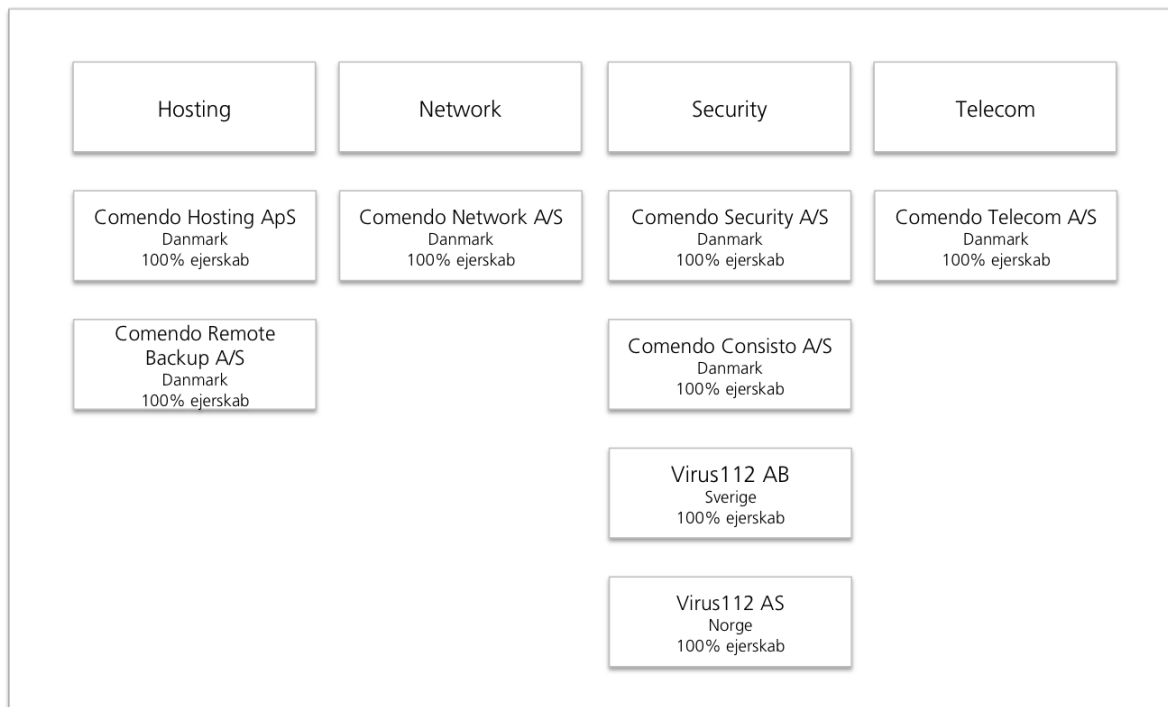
Hosting

Comendo Hosting ApS
Danmark
100% ejerskab

Comendo Remote Backup A/S
Danmark
100% ejerskab

Network

Comendo Network A/S
Danmark
100% ejerskab

Security

Comendo Security A/S
Danmark
100% ejerskab

Comendo Consisto A/S
Danmark
100% ejerskab

Virus112 AB
Sverige
100% ejerskab

Virus112 AS
Norge
100% ejerskab

Telecom

Comendo Telecom A/S
Danmark
100% ejerskab